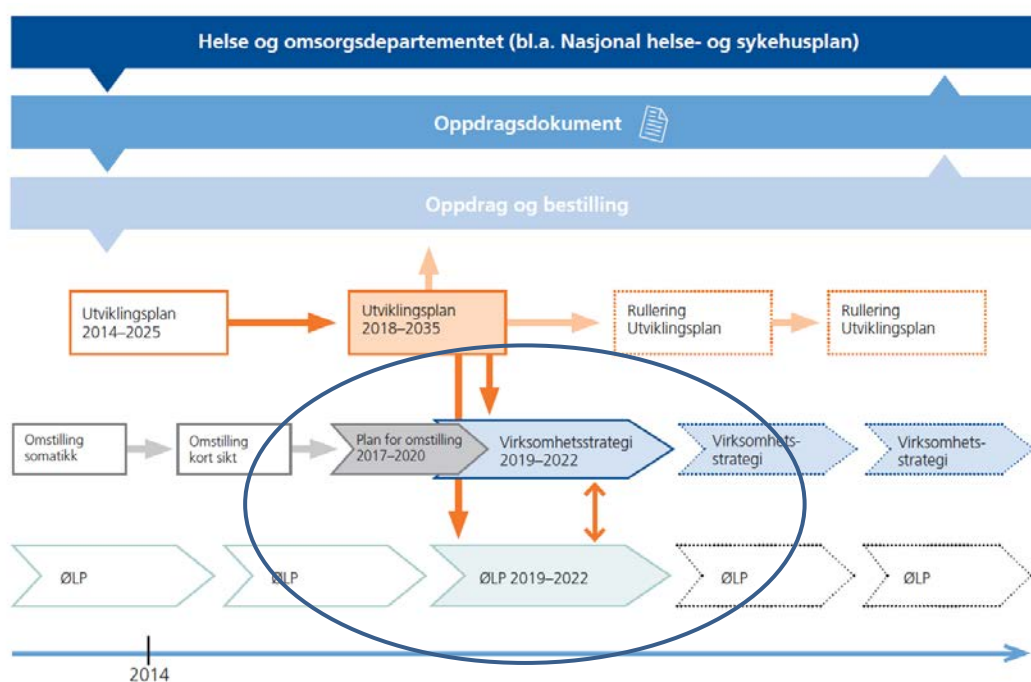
Helse og omsorgsdepartementet (bl.a. Nasjonal helse- og sykehusplan)

Oppdragsdokument

Oppdrag og bestilling

Utviklingsplan 2014–2025

Utviklingsplan 2018–2035

Rullering Utviklingsplan

Rullering Utviklingsplan

Omstilling somatikk

Omstilling kort sikt

Plan for omstilling 2017–2020

Virksomhetsstrategi 2019–2022

Virksomhets-strategi

Virksomhets-strategi

ØLP

ØLP

ØLP 2019–2022

ØLP

ØLP

2014